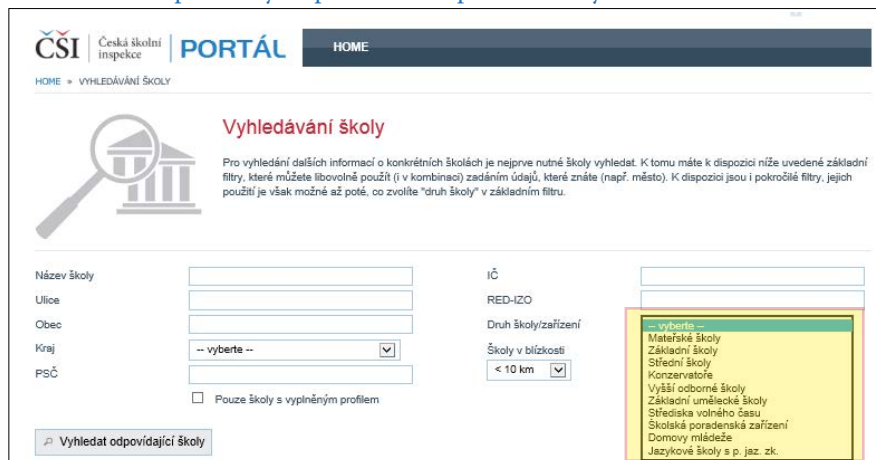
ČŠI Česká školní inspekce PORTÁL

HOME

HOME » VYHLEDÁVÁNÍ ŠKOLY

Vyhledávání školy

Pro vyhledání dalších informací o konkrétních školách je nejprve nutné školy vyhledat. K tomu máte k dispozici níže uvedené základní filtry, které můžete libovolně použít (i v kombinaci) zadáním údajů, které znáte (např. město). K dispozici jsou i pokročilé filtry, jejich použití je však možné až poté, co zvolíte "druh školy" v základním filtru.

Název školy

Ulice

Obec

Kraj -- vyberte --

PSČ

Pouze školy s vyplněným profilem

Vyhledat odpovídající školy

IČ

RED-IZO

Druh školy/zařízení

Školy v blízkosti < 10 km

-- vyberte --
Mateřské školy
Základní školy
Střední školy
Konzervatoře
Vyšší odborné školy
Základní umělecké školy
Střediska volného času
Školská poradenská zařízení
Domovy mládeže
Jazykové školy s p. jaz. zk.